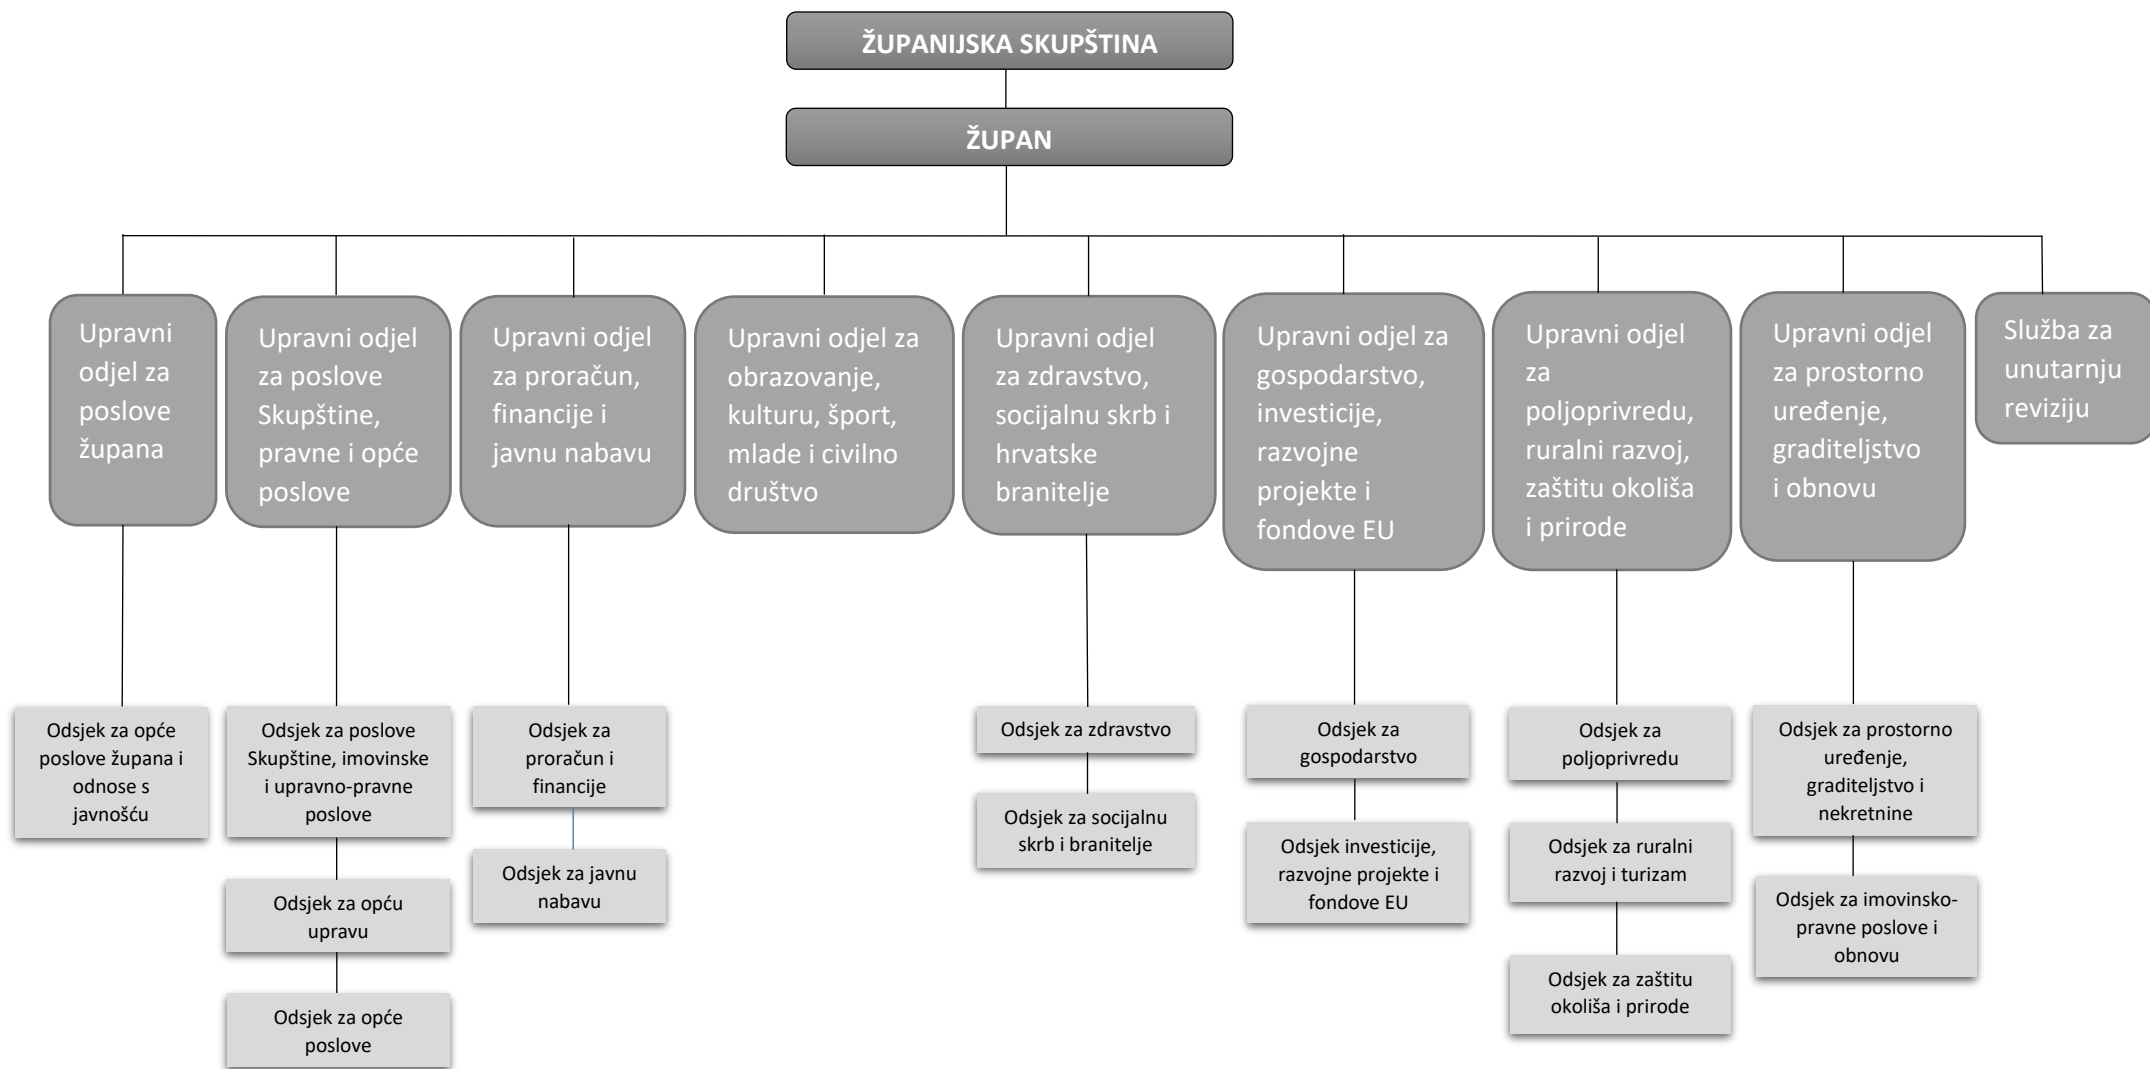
ŽUPANIJSKA SKUPŠTINA

ŽUPAN

Upravni odjel za poslove župana

Upravni odjel za poslove Skupštine, pravne i opće poslove

Upravni odjel za proračun, financije i javnu nabavu

Upravni odjel za obrazovanje, kulturu, šport, mlade i civilno društvo

Upravni odjel za zdravstvo, socijalnu skrb i hrvatske branitelje

Upravni odjel za gospodarstvo, investicije, razvojne projekte i fondove EU

Upravni odjel za poljoprivredu, ruralni razvoj, zaštitu okoliša i prirode

Upravni odjel za prostorno uređenje, graditeljstvo i obnovu

Služba za unutarnju reviziju

Odsjek za opće poslove župana i odnose s javnošću

Odsjek za poslove Skupštine, imovinske i upravno-pravne poslove

Odsjek za opću upravu

Odsjek za opće poslove

Odsjek za proračun i financije

Odsjek za javnu nabavu

Odsjek za zdravstvo

Odsjek za socijalnu skrb i branitelje

Odsjek za gospodarstvo

Odsjek investicije, razvojne projekte i fondove EU

Odsjek za poljoprivredu

Odsjek za ruralni razvoj i turizam

Odsjek za zaštitu okoliša i prirode

Odsjek za prostorno uređenje, graditeljstvo i nekretnine

Odsjek za imovinsko-pravne poslove i obnovu